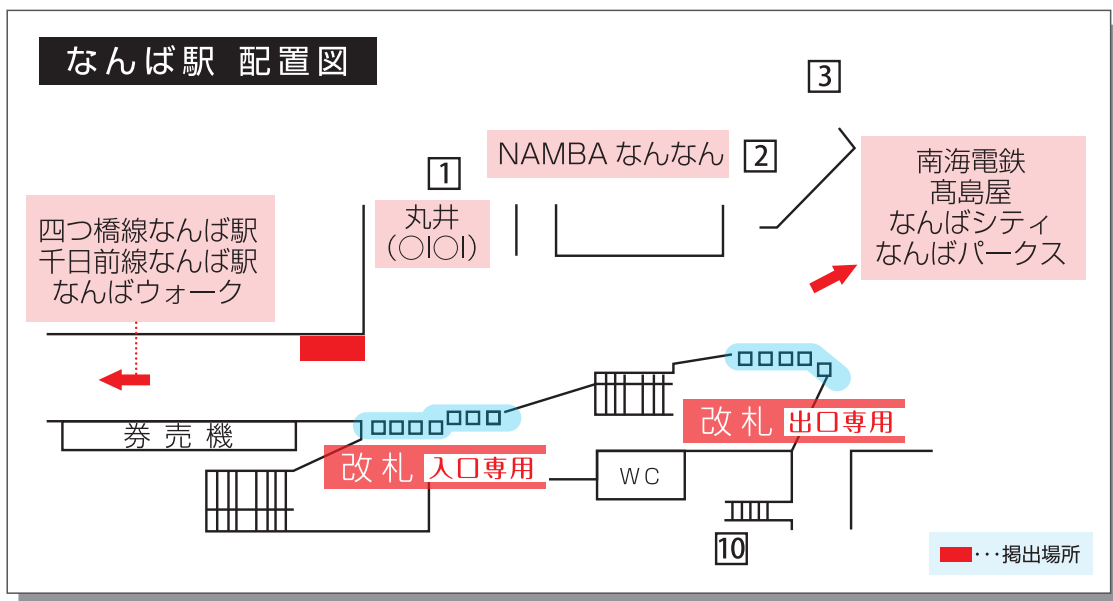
なんば駅 配置図

3

NAMBA なんなん

2

1

丸井
(○I○I)

南海電鉄
髙島屋
なんばシティ
なんばパークス

四つ橋線なんば駅
千日前線なんば駅
なんばウォーク

券売機

改札 出口専用

改札 入口専用

WC

10

・・・掲出場所